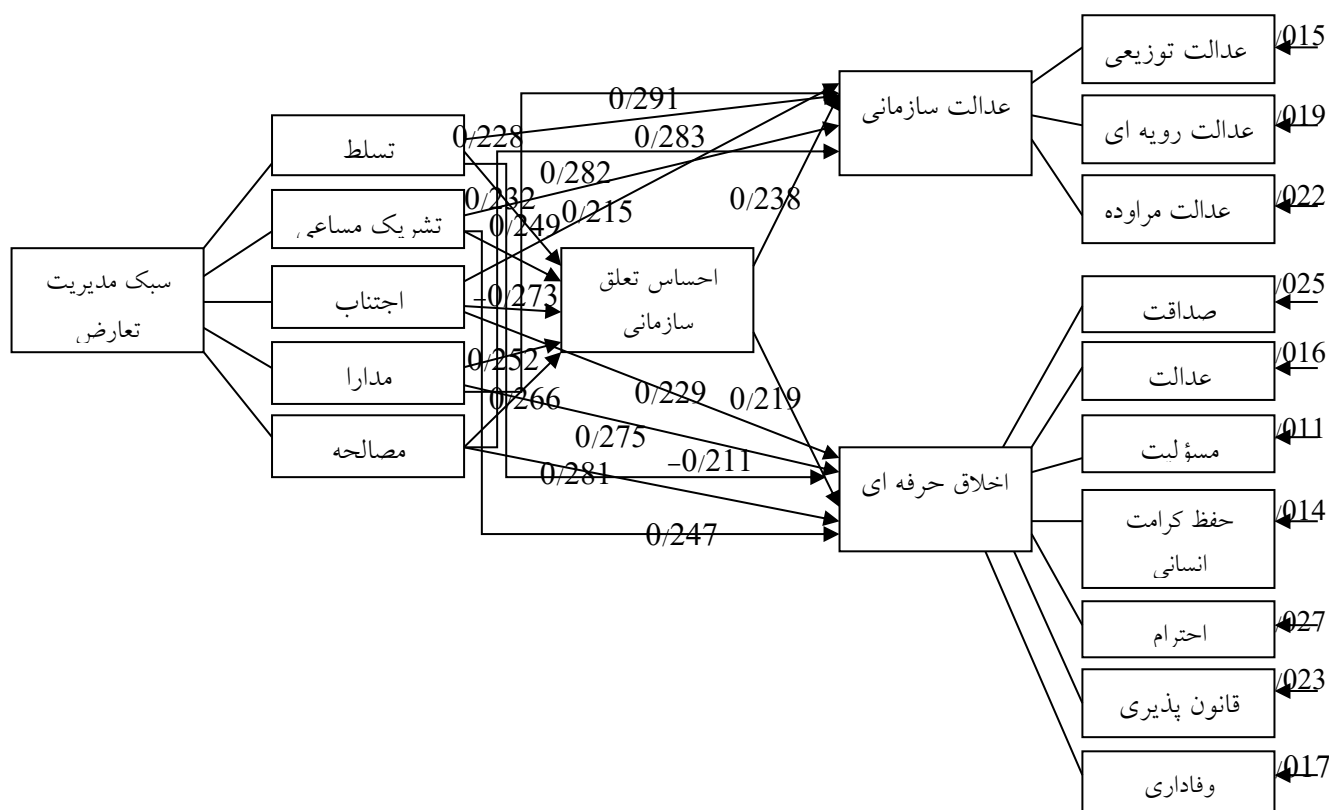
سبک مدیریت تعارض

تسلط
تشریک مساعی
اجتناب
مدارا
مصالحه

احساس تعلق سازمانی

عدالت سازمانی
اخلاق حرفه ای

عدالت توزیعی
عدالت رویه ای
عدالت مراوده

صداقت
عدالت
مسؤلت
حفظ کرامت انسانی
احترام
قانون پذیری
وفاداری

0/291
0/228
0/283
0/282
0/232
0/249
0/215
0/238
-0/273
0/252
0/266
0/229
0/219
0/275
-0/211
0/281
0/247

0/15
0/19
0/22
0/25
0/16
0/11
0/14
0/27
0/23
0/17